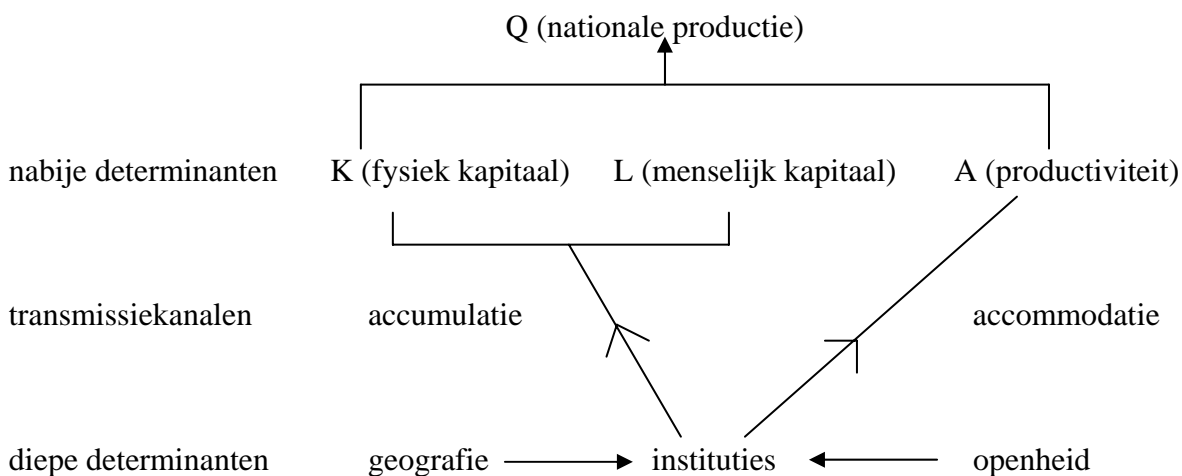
Q (nationale productie)

nabije determinanten K (fysiek kapitaal) L (menselijk kapitaal) A (productiviteit)

transmissiekanalen accumulatie accommodatie

diepe determinanten geografie instituties openheid